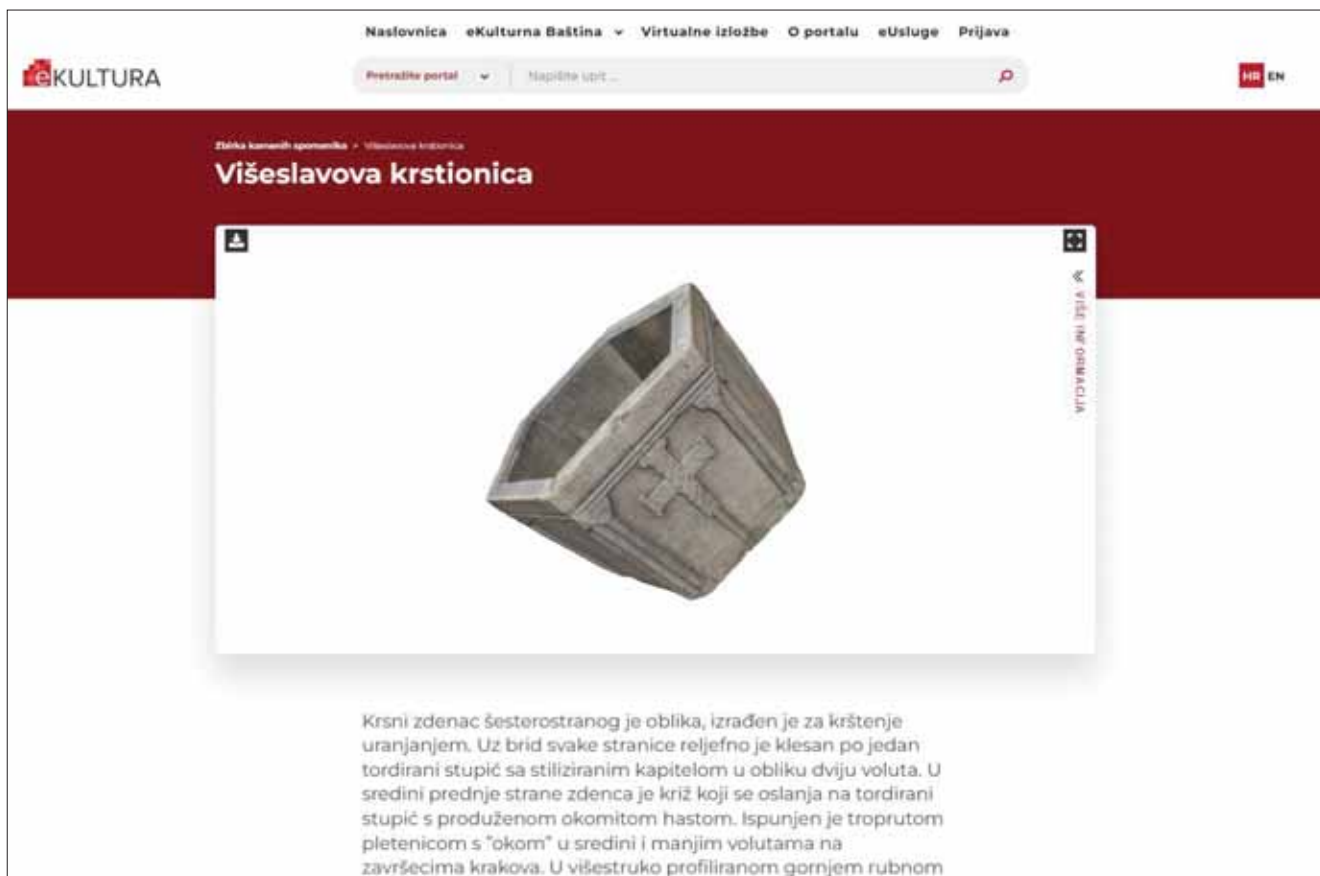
Naslovnica eKulturna Baština Virtualne izložbe O portalu eUsluge Prijava

eKULTURA

Pretražite portal Napišite upit ...

HR EN

Zbirka kamenih spomenika > Višeslavova krstionica

Višeslavova krstionica

VIŠE INFORMACIJA

Krsni zdenac šesterostranog je oblika, izrađen je za krštenje uranjanjem. Uz brid svake stranice reljefno je klesan po jedan tordirani stupić sa stiliziranim kapitelom u obliku dviju voluta. U sredini prednje strane zdenca je križ koji se oslanja na tordirani stupić s produženom okomitom hastom. Ispunjen je troprutom pleternicom s "okom" u sredini i manjim volutama na završecima krakova. U višestruko profiliranom gornjem rubnom